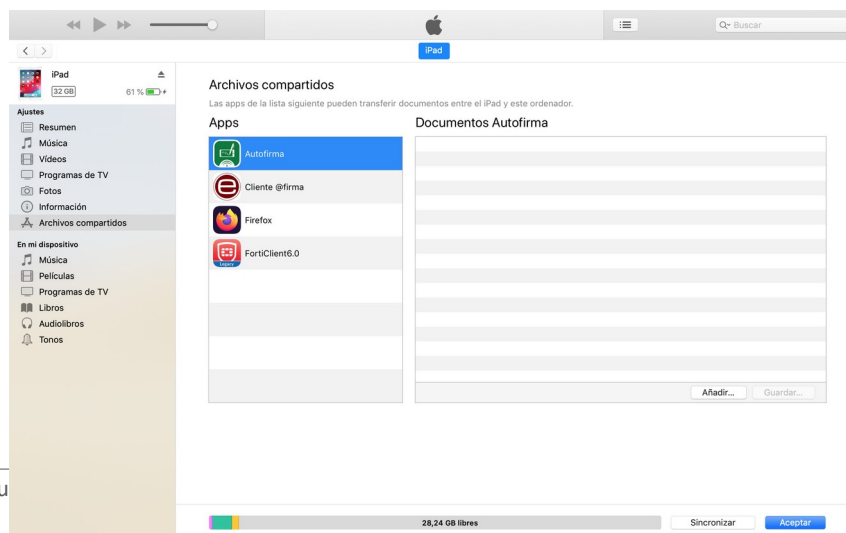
Q Buscar

iPad

iPad
32 GB
61 %

Ajustes
Resumen
Música
Vídeos
Programas de TV
Fotos
Información
Archivos compartidos

En mi dispositivo
Música
Películas
Programas de TV
Libros
Audiolibros
Tonos

Archivos compartidos
Las apps de la lista siguiente pueden transferir documentos entre el iPad y este ordenador.

Apps
Autofirma
Cliente @firma
Firefox
FortiClient6.0

Documentos Autofirma

Añadir...
Guardar...

28,24 GB libres
Sincronizar
Aceptar